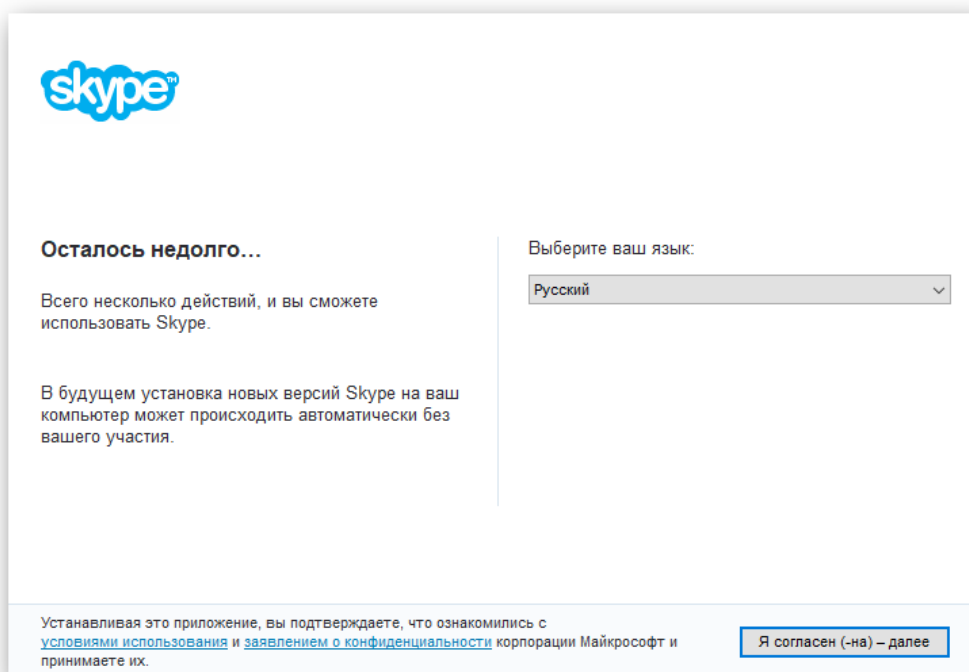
skype

Осталось недолго…

Всего несколько действий, и вы сможете использовать Skype.

В будущем установка новых версий Skype на ваш компьютер может происходить автоматически без вашего участия.

Выберите ваш язык:

Русский

Устанавливая это приложение, вы подтверждаете, что ознакомились с условиями использования и заявлением о конфиденциальности корпорации Майкрософт и принимаете их.

Я согласен (-на) – далее